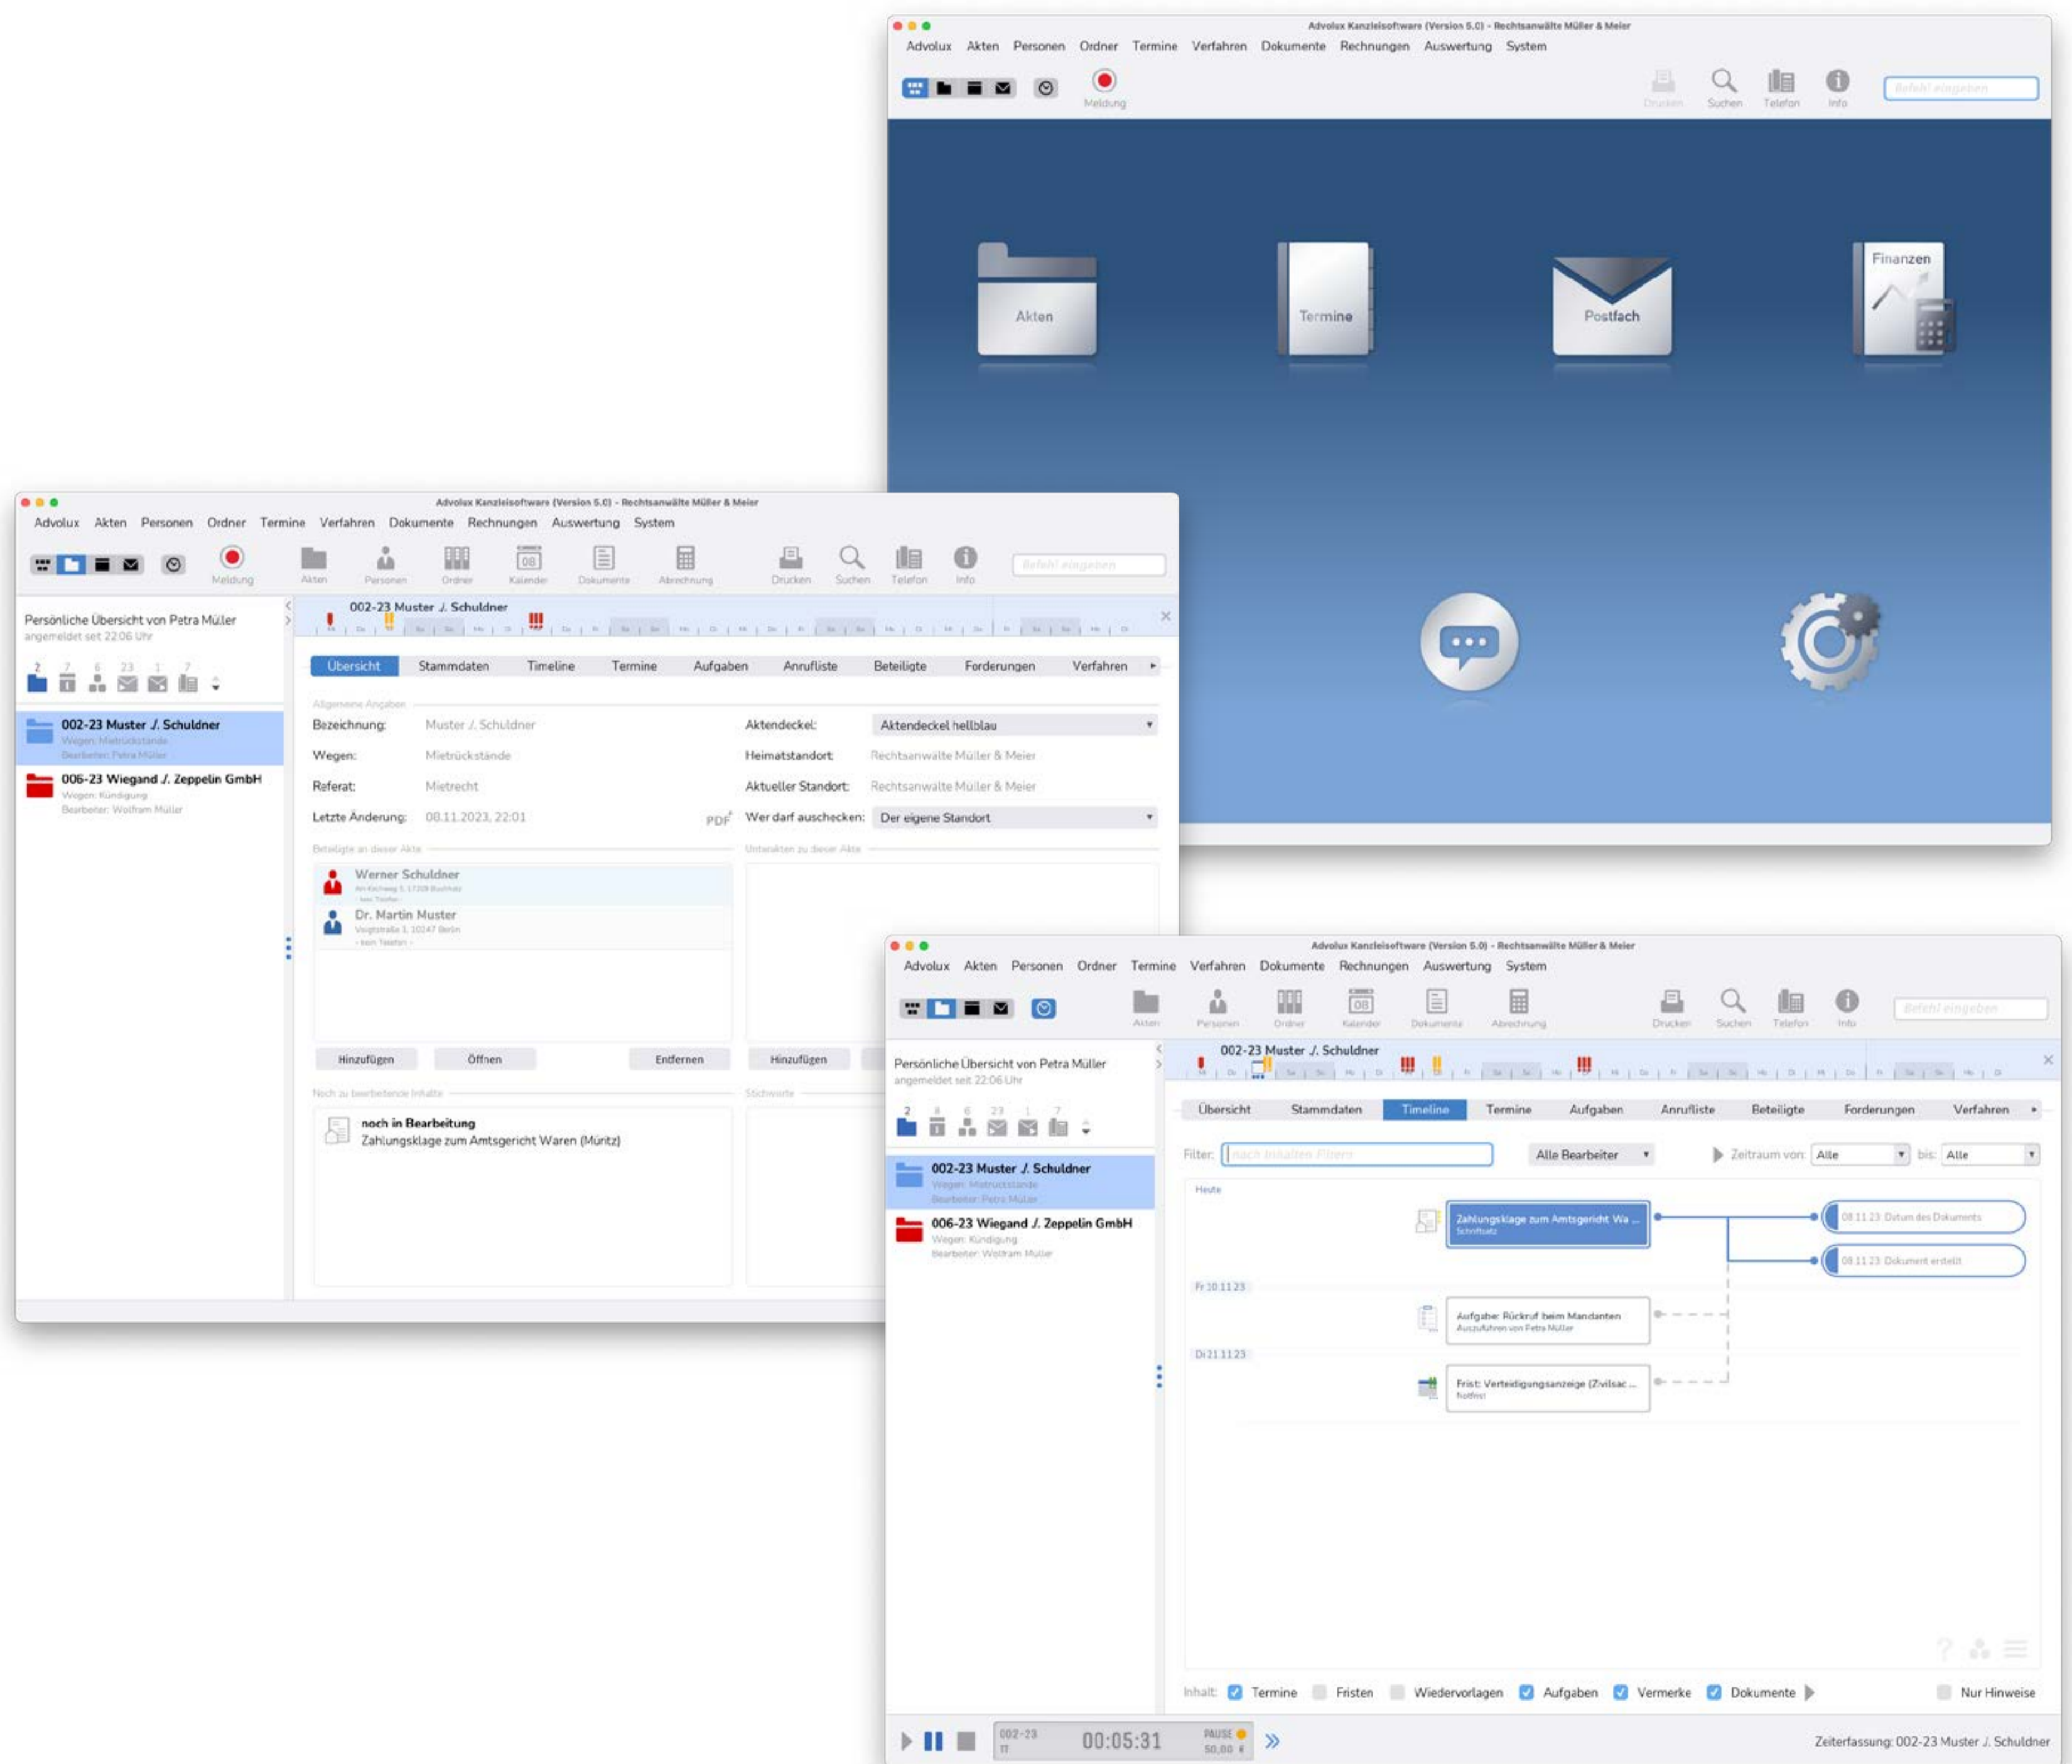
Advolux Kanzleisoftware (Version 5.0) - Rechtsanwälte Müller & Meier

Advolux Akten Personen Ordner Termine Verfahren Dokumente Rechnungen Auswertung System

Meldung

Drucken Suchen Telefon Info

Befehl eingeben

Akten

Termine

Postfach

Finanzen

Advolux Kanzleisoftware (Version 5.0) - Rechtsanwälte Müller & Meier

Advolux Akten Personen Ordner Termine Verfahren Dokumente Rechnungen Auswertung System

Meldung Akten Personen Ordner Kalender Dokumente Abrechnung Drucken Suchen Telefon Info

Befehl eingeben

Persönliche Übersicht von Petra Müller
angemeldet seit 22:06 Uhr

2 7 6 23 1 7

002-23 Muster ./. Schuldner
Wegen: Mietrückstände
Bearbeiter: Petra Müller

006-23 Wiegand ./. Zeppelin GmbH
Wegen: Kündigung
Bearbeiter: Wolfram Müller

002-23 Muster ./. Schuldner

Übersicht Stammdaten Timeline Termine Aufgaben Anrufliste Beteiligte Forderungen Verfahren

Allgemeine Angaben

Bezeichnung: Muster ./. Schuldner
Wegen: Mietrückstände
Referat: Mietrecht
Letzte Änderung: 08.11.2023, 22:01

Aktendeckel: Aktendeckel hellblau
Heimatstandort: Rechtsanwälte Müller & Meier
Aktueller Standort: Rechtsanwälte Müller & Meier
Wer darf auschecken: Der eigene Standort

Beteiligte an dieser Akte

Werner Schuldner

Dr. Martin Muster
Voigtstraße 1, 10247 Berlin
- kein Telefon -

Unterakten zu dieser Akte

Hinzufügen Öffnen Entfernen Hinzufügen

Noch zu bearbeitende Inhalte

noch in Bearbeitung
Zahlungsklage zum Amtsgericht Waren (Müritz)

Stichworte

Advolux Kanzleisoftware (Version 5.0) - Rechtsanwälte Müller & Meier

Advolux Akten Personen Ordner Termine Verfahren Dokumente Rechnungen Auswertung System

Akten Personen Ordner Kalender Dokumente Abrechnung Drucken Suchen Telefon Info

Befehl eingeben

Persönliche Übersicht von Petra Müller
angemeldet seit 22:06 Uhr

2 8 6 23 1 7

002-23 Muster ./. Schuldner
Wegen: Mietrückstände
Bearbeiter: Petra Müller

006-23 Wiegand ./. Zeppelin GmbH
Wegen: Kündigung
Bearbeiter: Wolfram Müller

002-23 Muster ./. Schuldner

Übersicht Stammdaten Timeline Termine Aufgaben Anrufliste Beteiligte Forderungen Verfahren

Filter: nach Inhalten Filtern Alle Bearbeiter Zeitraum von: Alle bis: Alle

Heute

Zahlungsklage zum Amtsgericht Wa ...
Schriftsatz

08.11.23: Datum des Dokuments

08.11.23: Dokument erstellt

Fr 10.11.23

Aufgabe: Rückruf beim Mandanten
Auszuführen von Petra Müller

Di 21.11.23

Frist: Verteidigungsanzeige (Zivilsac ...
Notfrist

Inhalt: Termine Fristen Wiedervorlagen Aufgaben Vermerke Dokumente Nur Hinweise

002-23 00:05:31 PAUSE 50,00 €

Zeiterfassung: 002-23 Muster ./. Schuldner